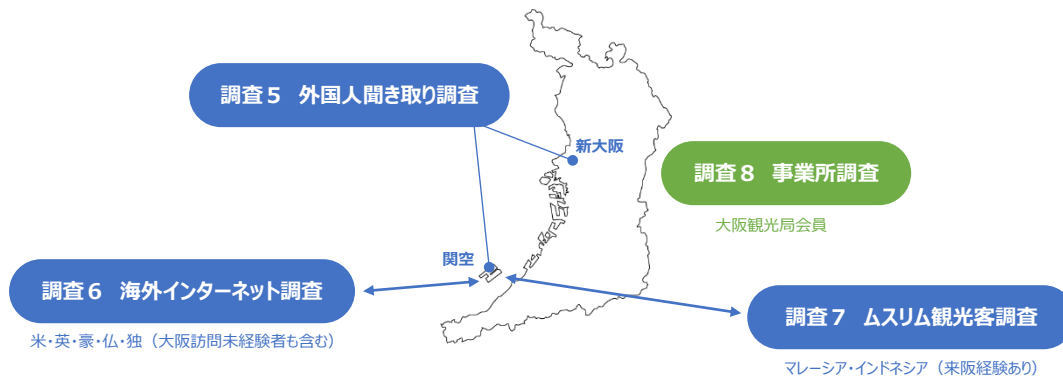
調査５　外国人聞き取り調査

新大阪

調査８　事業所調査

大阪観光局会員

関空

調査６　海外インターネット調査

米・英・豪・仏・独（大阪訪問未経験者も含む）

調査７　ムスリム観光客調査

マレーシア・インドネシア（来阪経験あり）